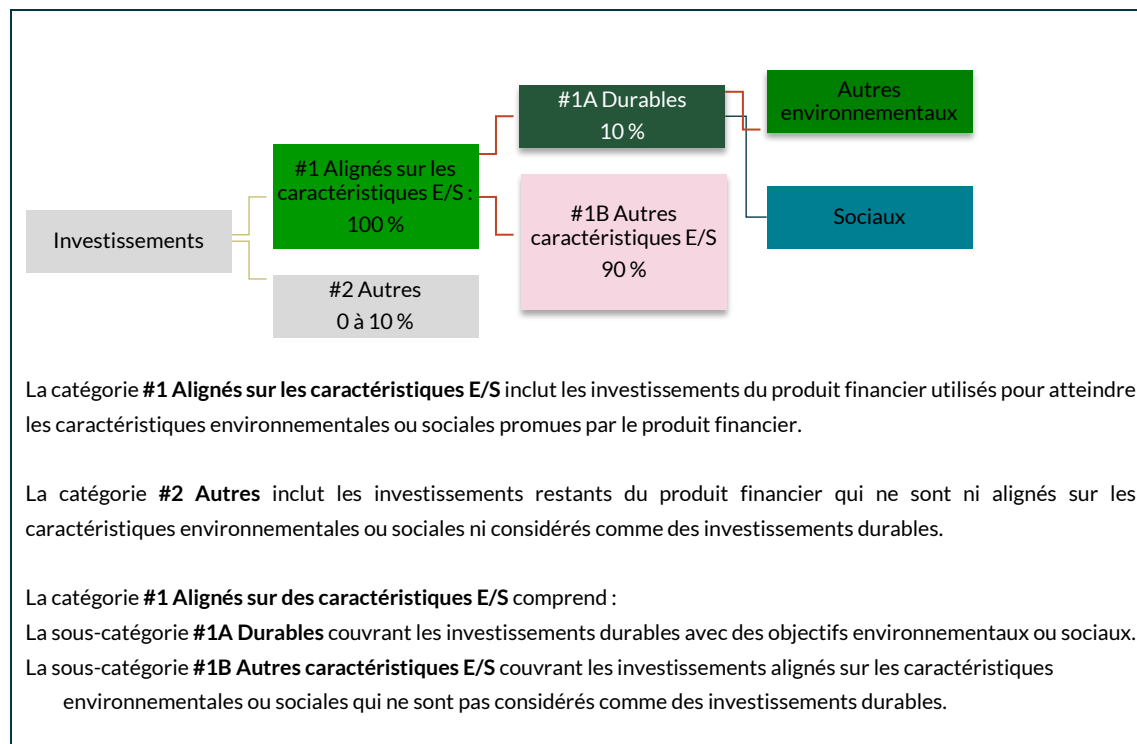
Investissements

#1 Alignés sur les caractéristiques E/S : 100 %

#2 Autres 0 à 10 %

#1A Durables 10 %

#1B Autres caractéristiques E/S 90 %

Autres environnementaux

Sociaux

La catégorie **#1 Alignés sur les caractéristiques E/S** inclut les investissements du produit financier utilisés pour atteindre les caractéristiques environnementales ou sociales promues par le produit financier.

La catégorie **#2 Autres** inclut les investissements restants du produit financier qui ne sont ni alignés sur les caractéristiques environnementales ou sociales ni considérés comme des investissements durables.

La catégorie **#1 Alignés sur des caractéristiques E/S** comprend :
La sous-catégorie **#1A Durables** couvrant les investissements durables avec des objectifs environnementaux ou sociaux.
La sous-catégorie **#1B Autres caractéristiques E/S** couvrant les investissements alignés sur les caractéristiques environnementales ou sociales qui ne sont pas considérés comme des investissements durables.